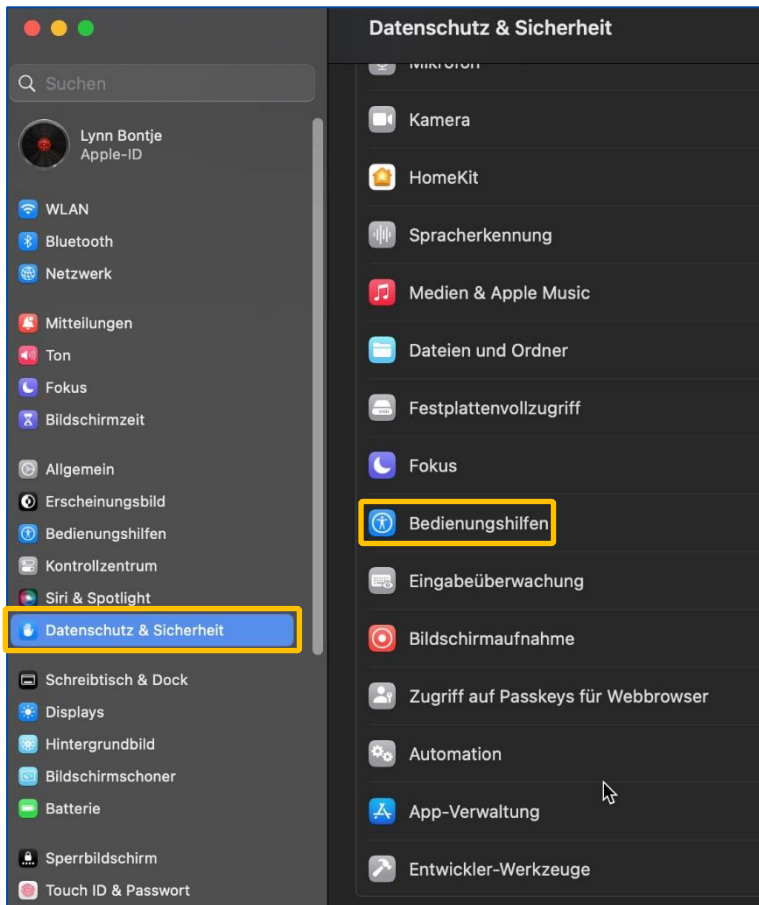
Suchen

Lynn Bontje
Apple-ID

WLAN
Bluetooth
Netzwerk

Mitteilungen
Ton
Fokus
Bildschirmzeit

Allgemein
Erscheinungsbild
Bedienungshilfen
Kontrollzentrum
Siri & Spotlight
Datenschutz & Sicherheit

Schreibtisch & Dock
Displays
Hintergrundbild
Bildschirmschoner
Batterie

Sperrbildschirm
Touch ID & Passwort

Datenschutz & Sicherheit

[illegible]
Kamera
HomeKit
Spracherkennung
Medien & Apple Music
Dateien und Ordner
Festplattenvollzugriff
Fokus
Bedienungshilfen
Eingabeüberwachung
Bildschirmaufnahme
Zugriff auf Passkeys für Webbrowser
Automation
App-Verwaltung
Entwickler-Werkzeuge